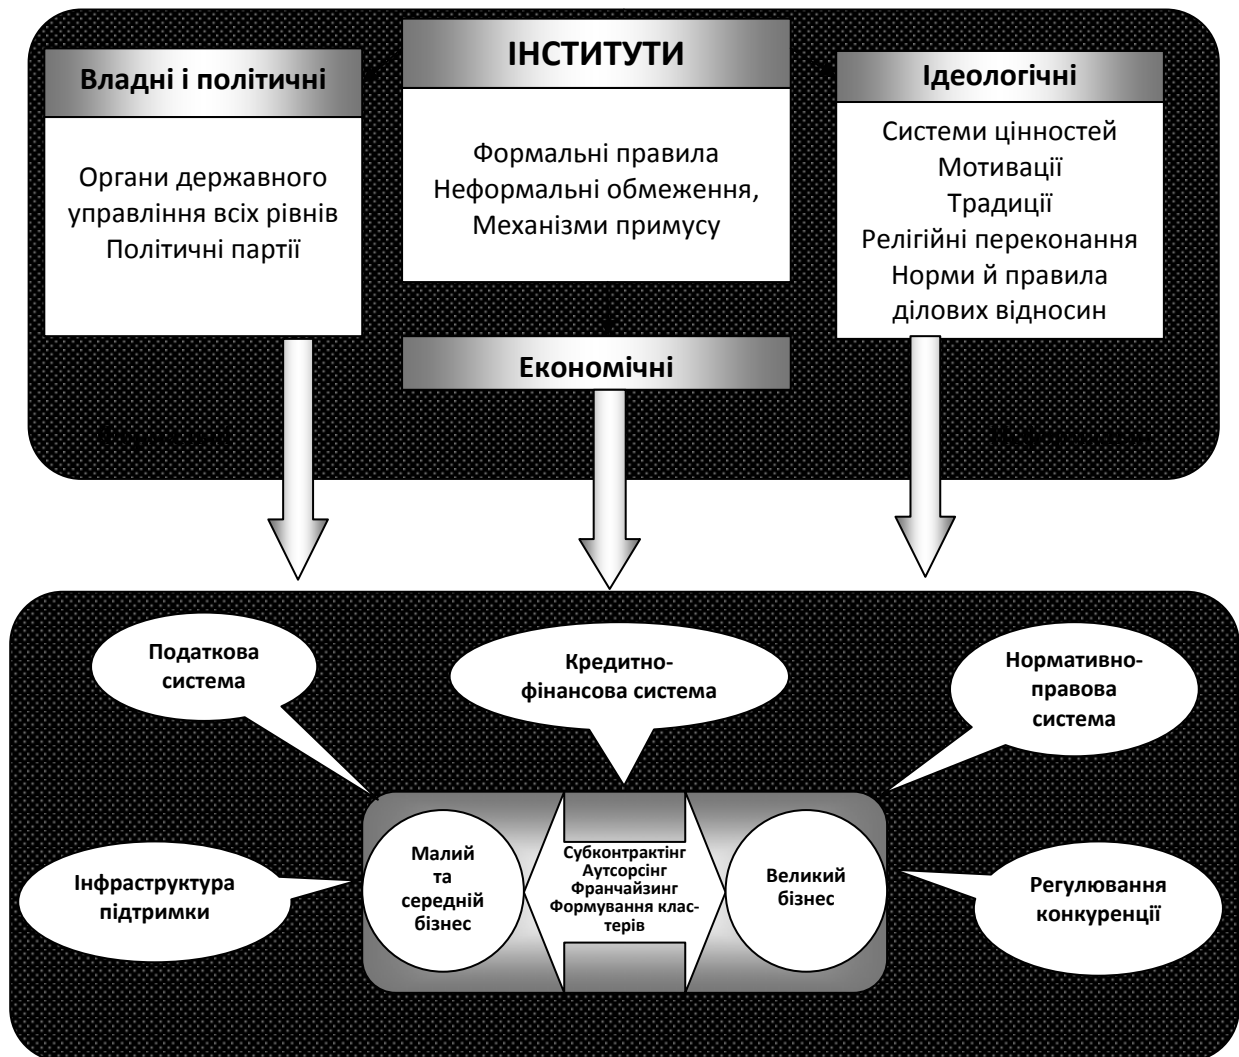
ІНСТИТУТИ

Владні і політичні

Органи державного управління всіх рівнів
Політичні партії

Формальні правила
Неформальні обмеження,
Механізми примусу

Ідеологічні

Системи цінностей
Мотивації
Традиції
Релігійні переконання
Норми й правила ділових відносин

Економічні

Податкова система

Кредитно-фінансова система

Нормативно-правова система

Інфраструктура підтримки

Малий та середній бізнес

Субконтрактінг
Аутсорсінг
Франчайзинг
Формування кластерів

Великий бізнес

Регулювання конкуренції